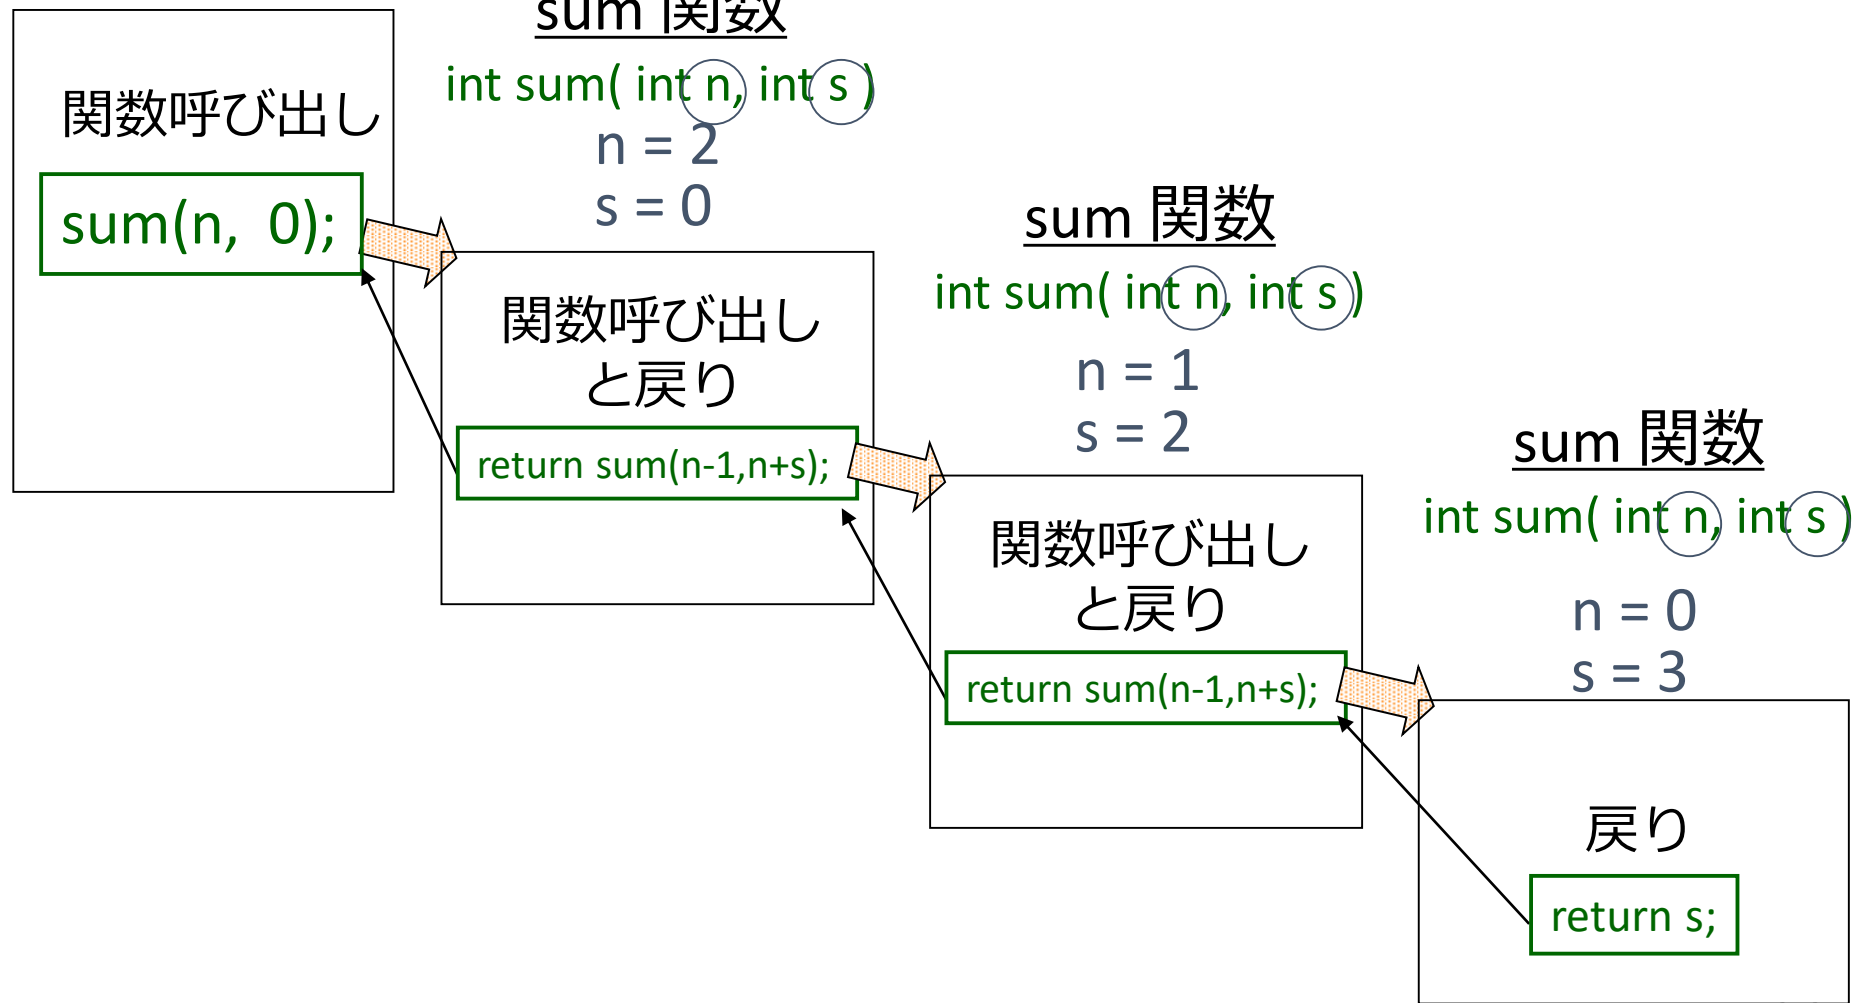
関数呼び出し

sum(n, 0);

sum 関数

int sum( int n, int s )

n = 2
s = 0

関数呼び出しと戻り

return sum(n-1,n+s);

sum 関数

int sum( int n, int s )

n = 1
s = 2

関数呼び出しと戻り

return sum(n-1,n+s);

sum 関数

int sum( int n, int s )

n = 0
s = 3

戻り

return s;